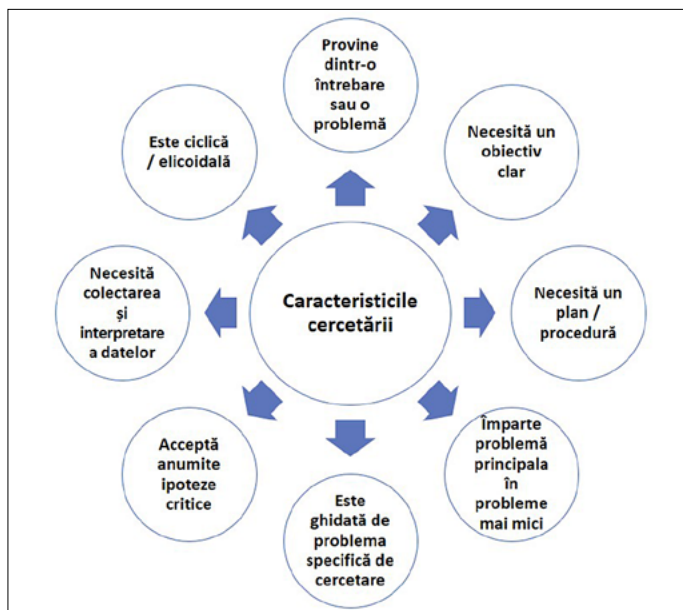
Caracteristicile cercetării

Provine dintr-o întrebare sau o problemă

Necesită un obiectiv clar

Necesită un plan / procedură

Împarte problemă principala în probleme mai mici

Este ghidată de problema specifică de cercetare

Acceptă anumite ipoteze critice

Necesită colectarea și interpretare a datelor

Este ciclică / elicoidală